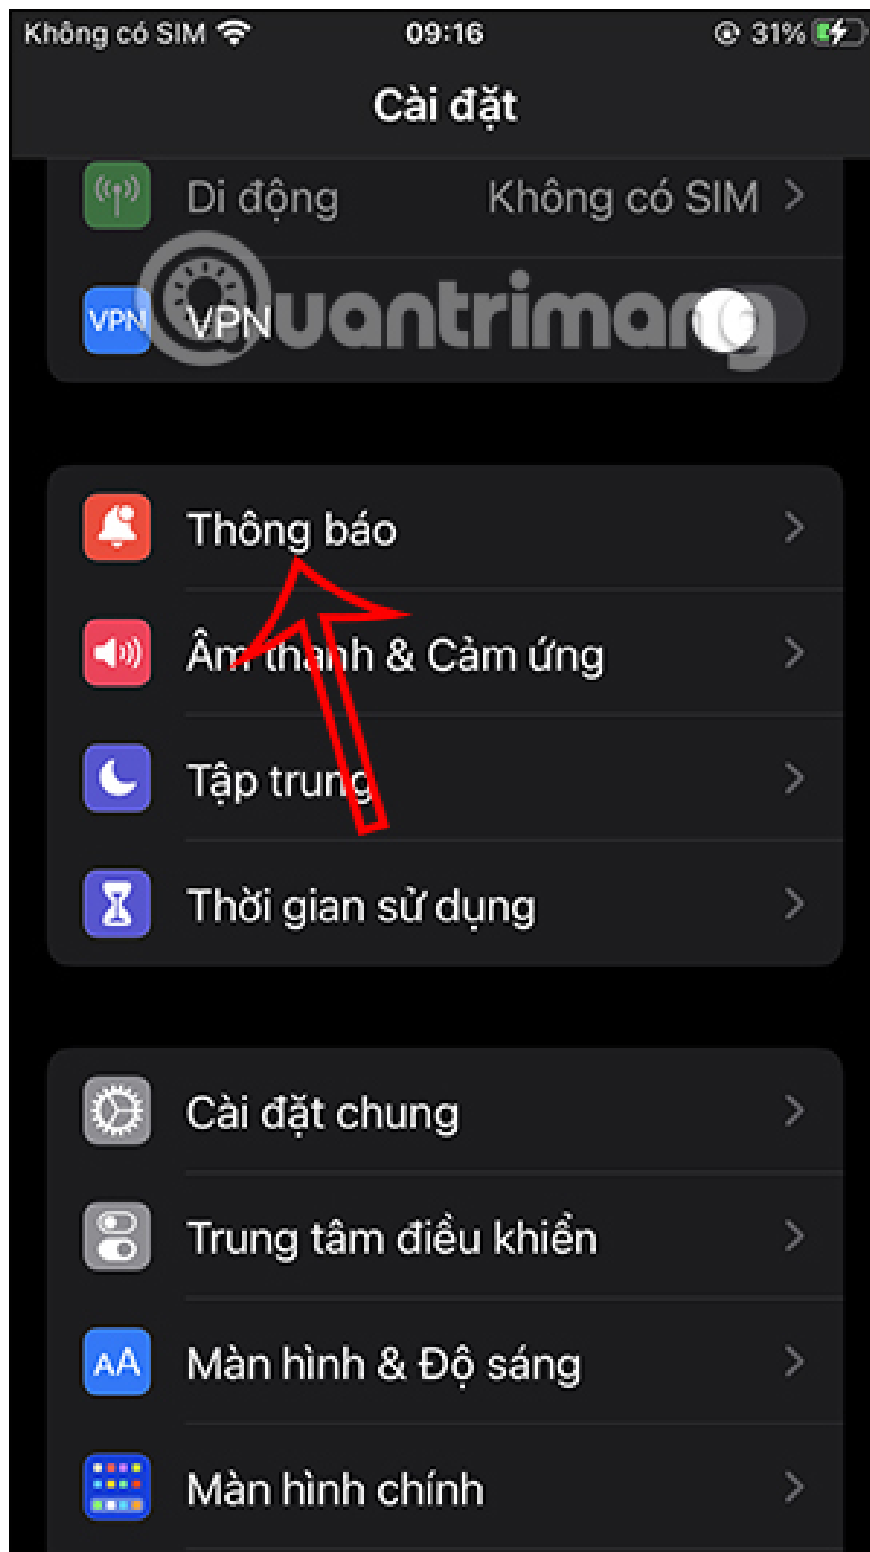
Không có SIM 09:16 31%

Cài đặt

Di động Không có SIM

VPN VPN

Quantrimang

Thông báo

Âm thanh & Cảm ứng

Tập trung

Thời gian sử dụng

Cài đặt chung

Trung tâm điều khiển

AA Màn hình & Độ sáng

Màn hình chính